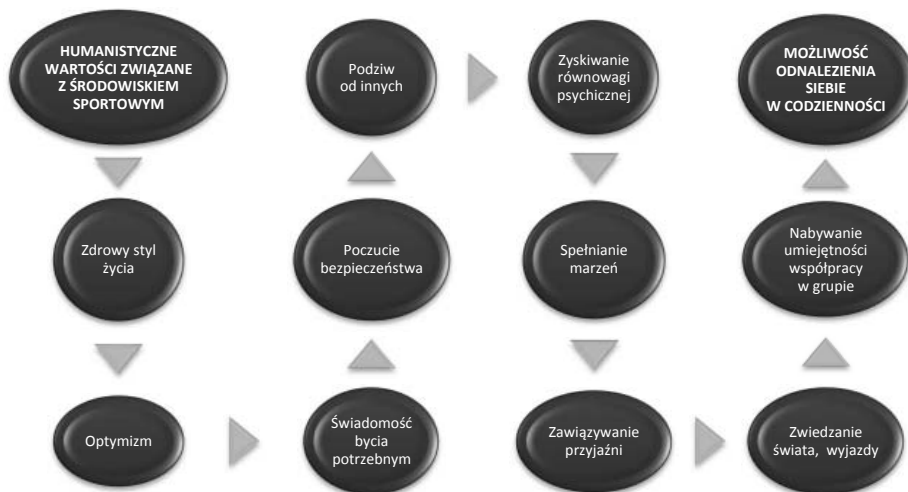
HUMANISTYCZNE WARTOŚCI ZWIĄZANE Z ŚRODOWISKIEM SPORTOWYM

Zdrowy styl życia

Optymizm

Świadomość bycia potrzebnym

Poczucie bezpieczeństwa

Podziw od innych

Zyskiwanie równowagi psychicznej

Spełnianie marzeń

Zawiązywanie przyjaźni

Zwiedzanie świata, wyjazdy

Nabywanie umiejętności współpracy w grupie

MOŻLIWOŚĆ ODNALEZIENIA SIEBIE W CODZIENNOŚCI